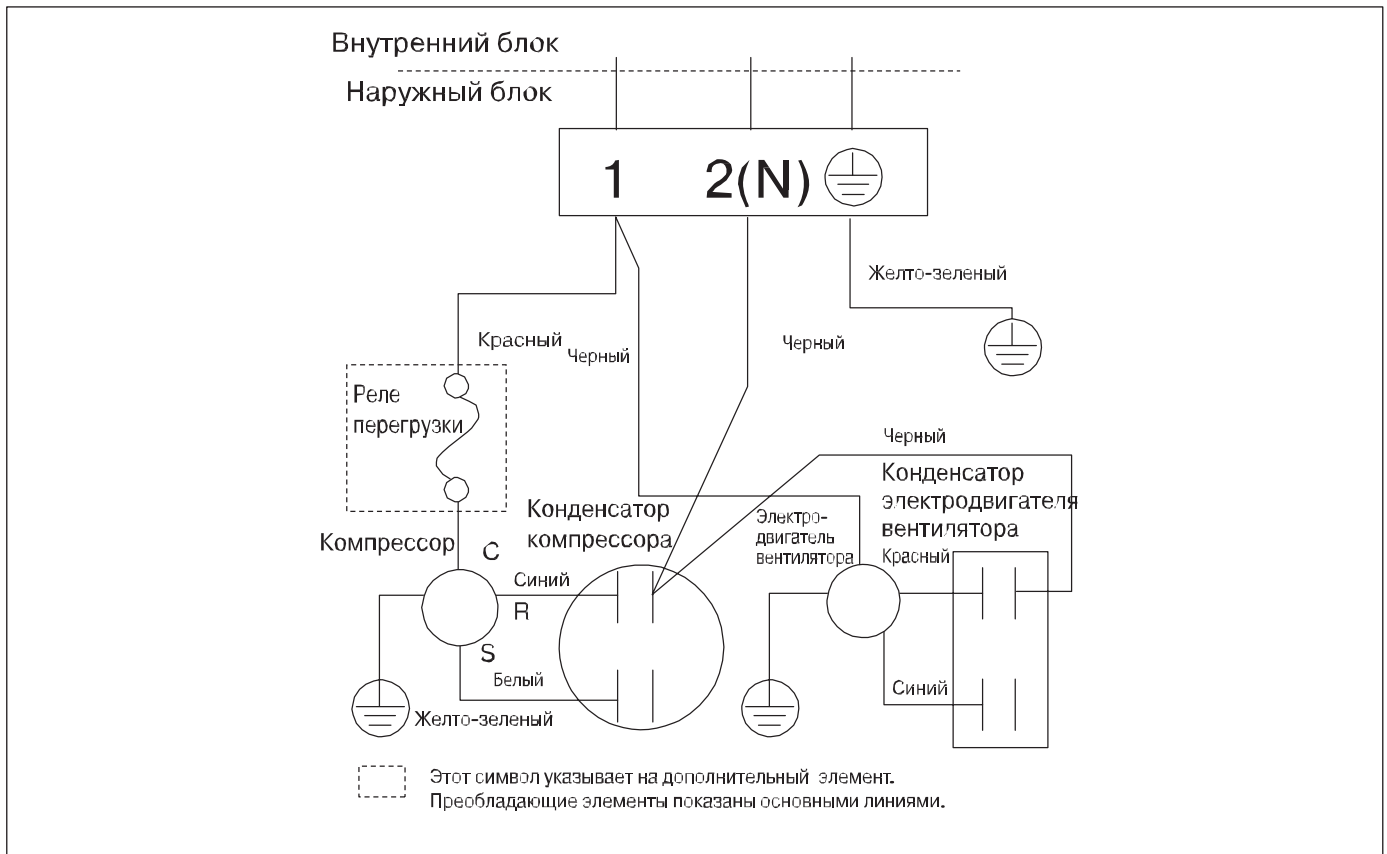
Внутренний блок

Наружный блок

1

2(N)

Желто-зеленый

Красный

Черный

Черный

Реле перегрузки

Черный

Конденсатор электродвигателя вентилятора

Конденсатор компрессора

Электродвигатель вентилятора

Компрессор

C

Синий

R

S

Белый

Желто-зеленый

Красный

Синий

Этот символ указывает на дополнительный элемент.
Преобладающие элементы показаны основными линиями.